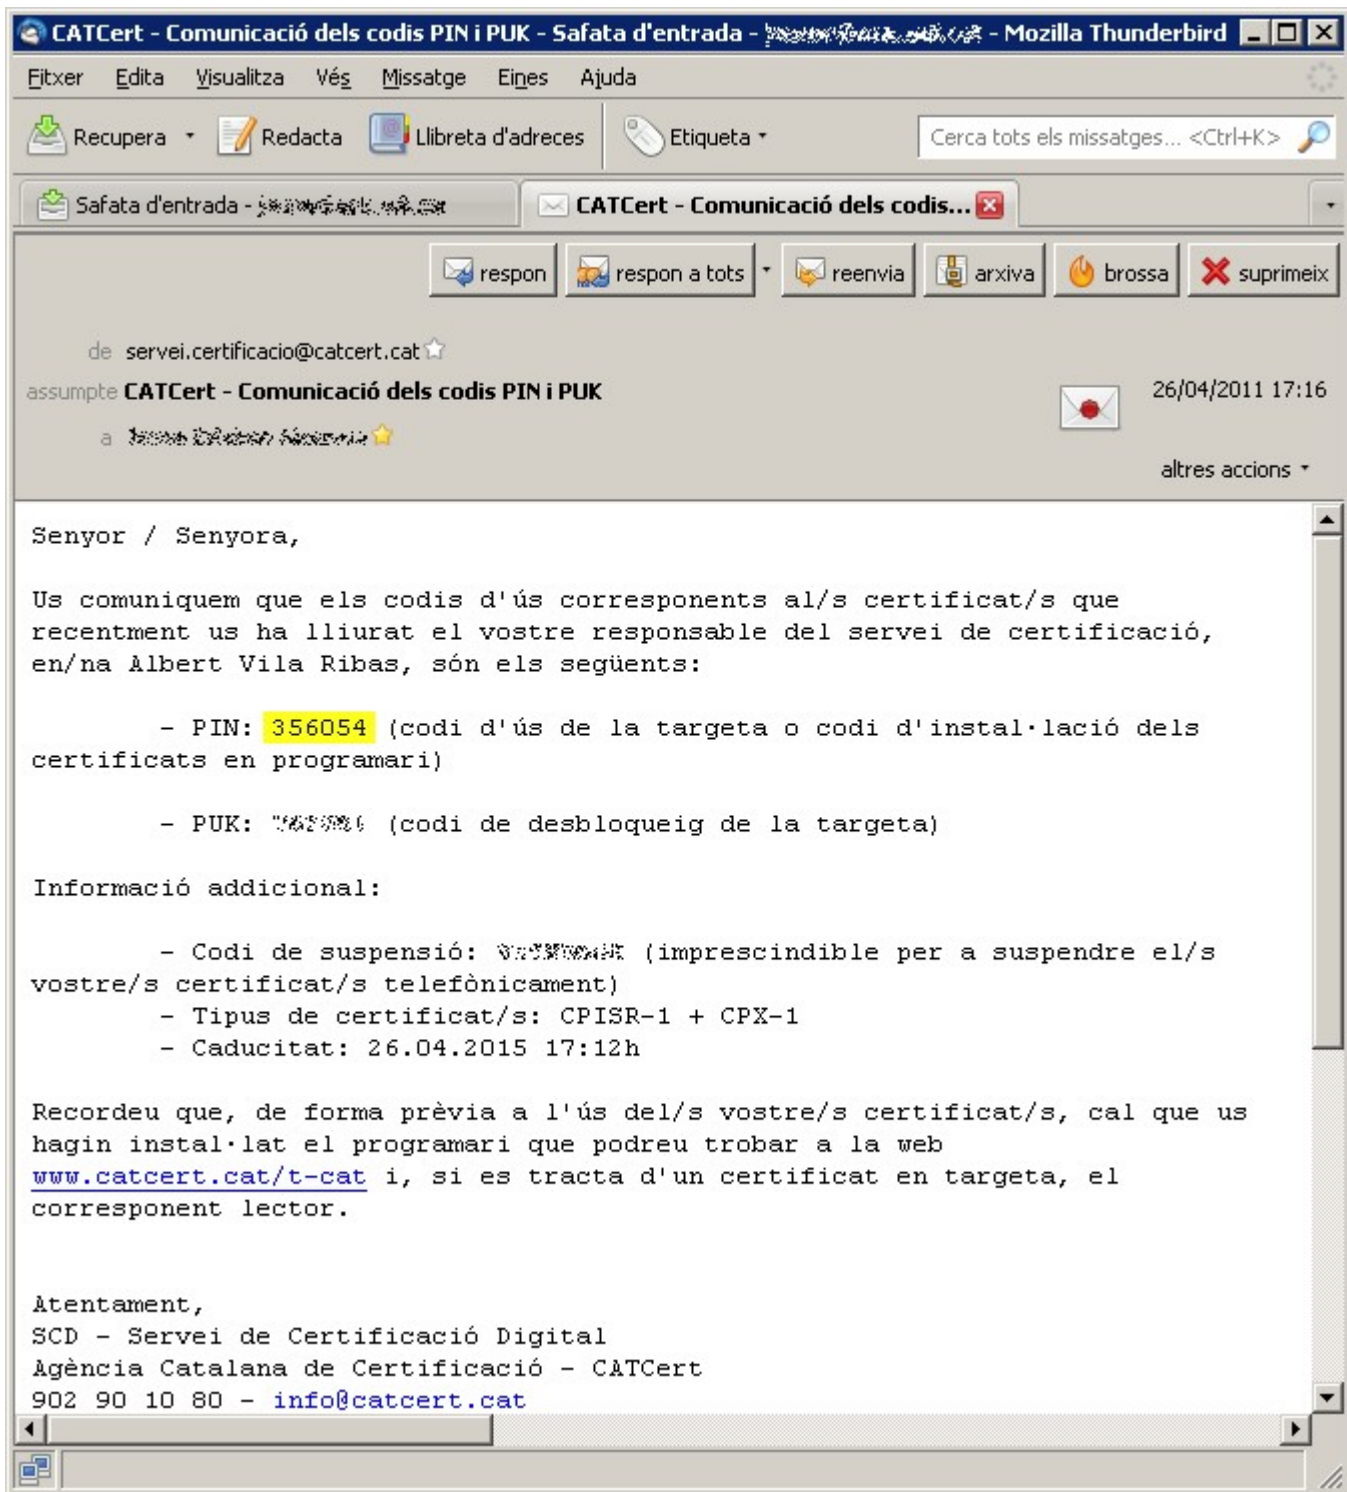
CATCert - Comunicació dels codis PIN i PUK - Safata d'entrada - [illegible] - Mozilla Thunderbird

Fitxer Edita Visualitza Vés Missatge Eines Ajuda

Recupera Redacta Llibreta d'adreces Etiqueta

Cerca tots els missatges... <Ctrl+K>

Safata d'entrada - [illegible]

CATCert - Comunicació dels codis...

respon respon a tots reenvia arxiva brossa suprimeix

de servei.certificacio@catcert.cat

assumpte CATCert - Comunicació dels codis PIN i PUK

a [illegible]

26/04/2011 17:16

altres accions

Senyor / Senyora,

Us comuniquem que els codis d'ús corresponents al/s certificat/s que recentment us ha lliurat el vostre responsable del servei de certificació, en/na Albert Vila Ribas, són els següents:

- PIN: 356054 (codi d'ús de la targeta o codi d'instal·lació dels certificats en programari)

- PUK: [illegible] (codi de desbloqueig de la targeta)

Informació addicional:

- Codi de suspensió: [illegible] (imprescindible per a suspendre el/s vostre/s certificat/s telefònicament)
- Tipus de certificat/s: CPISR-1 + CPX-1
- Caducitat: 26.04.2015 17:12h

Recordeu que, de forma prèvia a l'ús del/s vostre/s certificat/s, cal que us hagin instal·lat el programari que podreu trobar a la web www.catcert.cat/t-cat i, si es tracta d'un certificat en targeta, el corresponent lector.

Atentament,
SCD - Servei de Certificació Digital
Agència Catalana de Certificació - CATCert
902 90 10 80 - info@catcert.cat